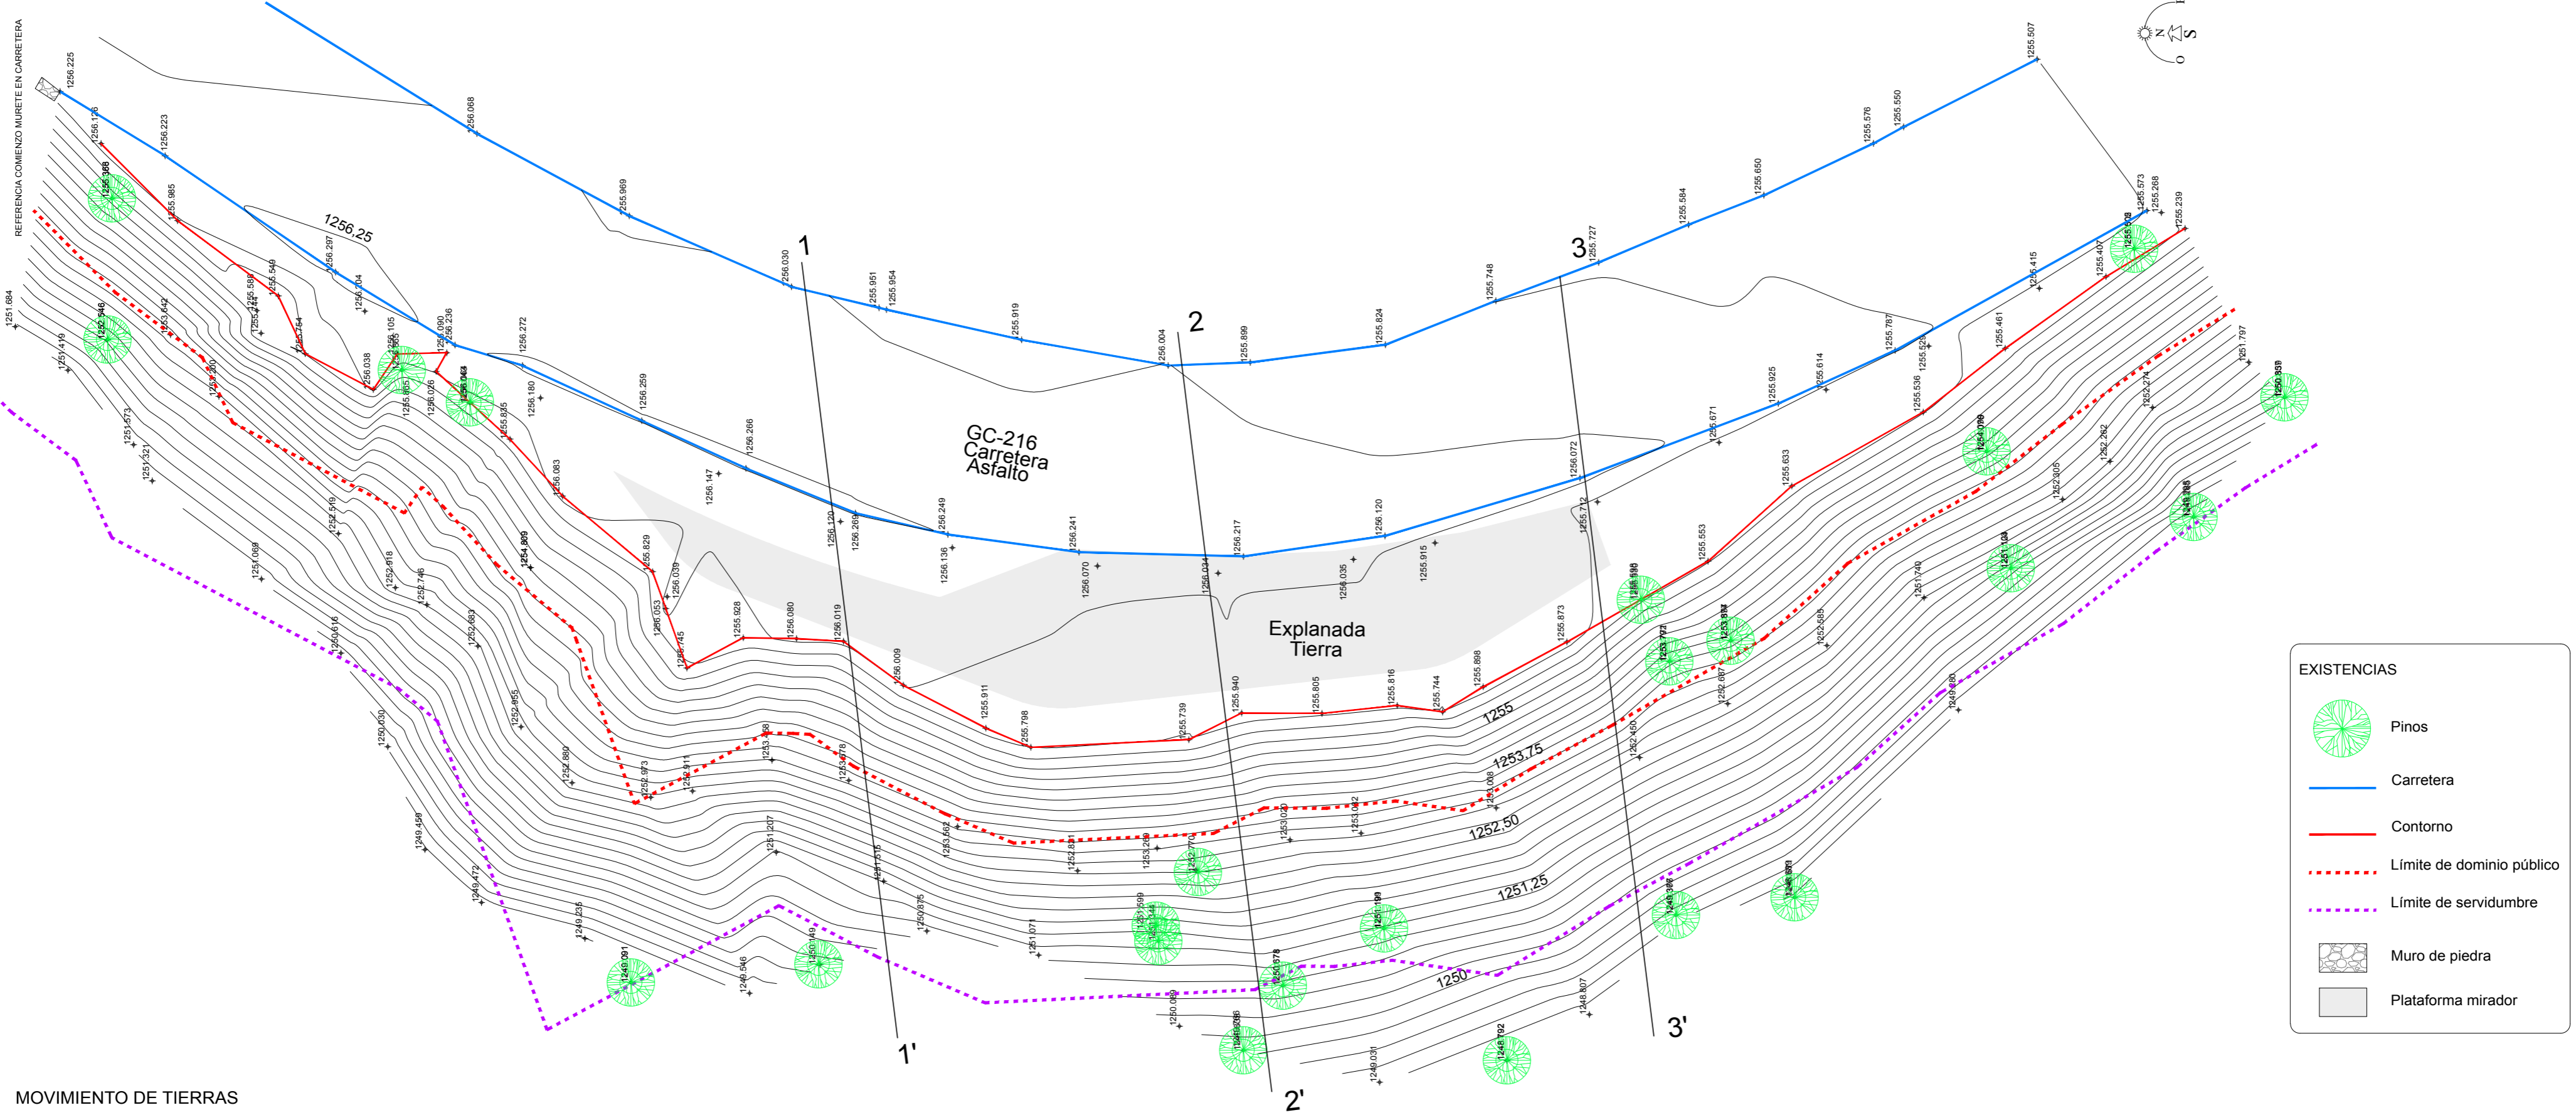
REFERENCIA COMIENZO MURETE EN CARRETERA

1256.25

GC-216
Carretera
Asfalto

Explanada
Tierra

1
2
3
1'
2'
3'

1255
1253.75
1252,50
1251.25
1250

EXISTENCIAS

Pinos

Carretera

Contorno

Límite de dominio público

Límite de servidumbre

Muro de piedra

Plataforma mirador

MOVIMIENTO DE TIERRAS